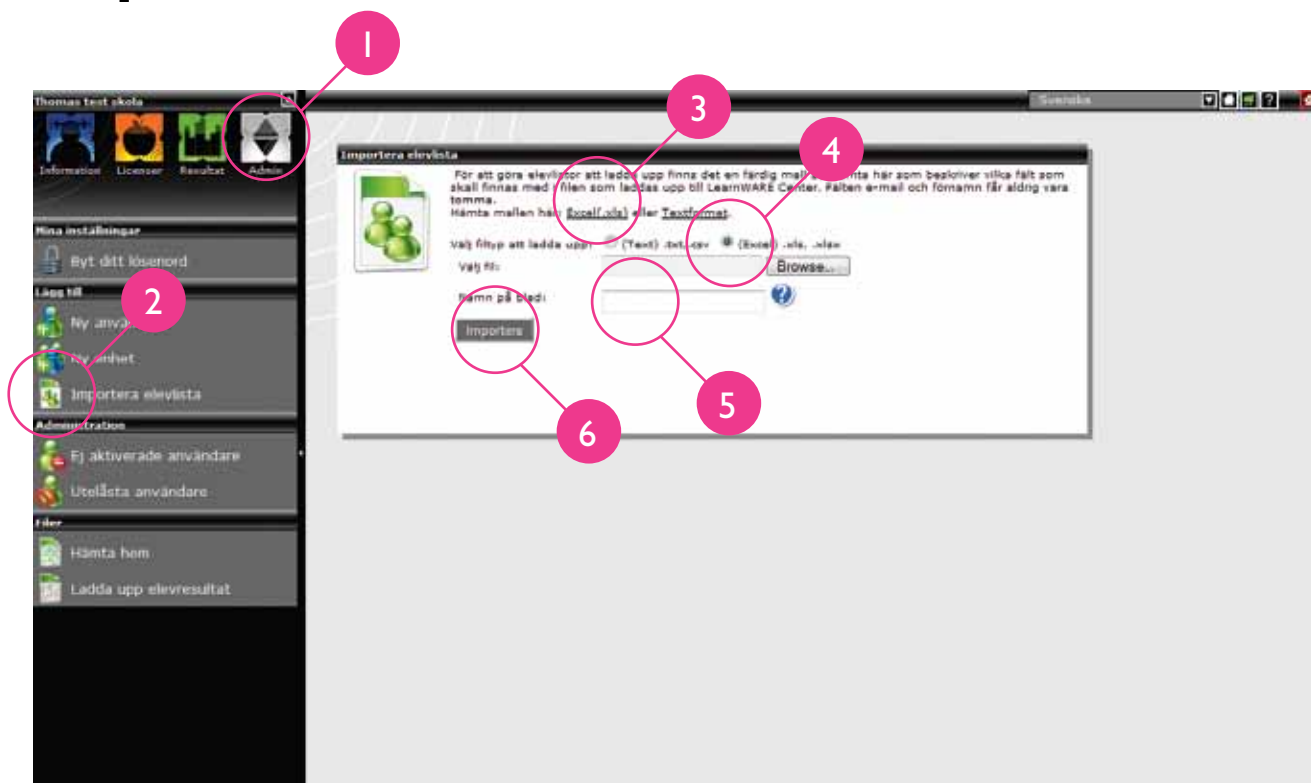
1

Thomas test skola

Information Licenser Resultat Admin

Svenska

3

4

Importera elevlista

För att göra elevlistor att ladda upp finns det en färdig mall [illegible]nta här som beskriver vilka fält som skall finnas med i filen som laddas upp till LearnWARE Center. Fälten e-mail och förnamn får aldrig vara tomma.
Hämta mallen här: Excel(.xls) eller Textformat.

Välj filtyp att ladda upp: (Text) .txt,.csv (Excel) .xls, .xlsx

Välj fil: Browse...

Namn på blad:

Importera

Mina inställningar

Byt ditt lösenord

Lägg till

2

Ny anvä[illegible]

Ny enhet

Importera elevlista

5

Administration

6

Ej aktiverade användare

Utelåsta användare

Filer

Hämta hem

Ladda upp elevresultat